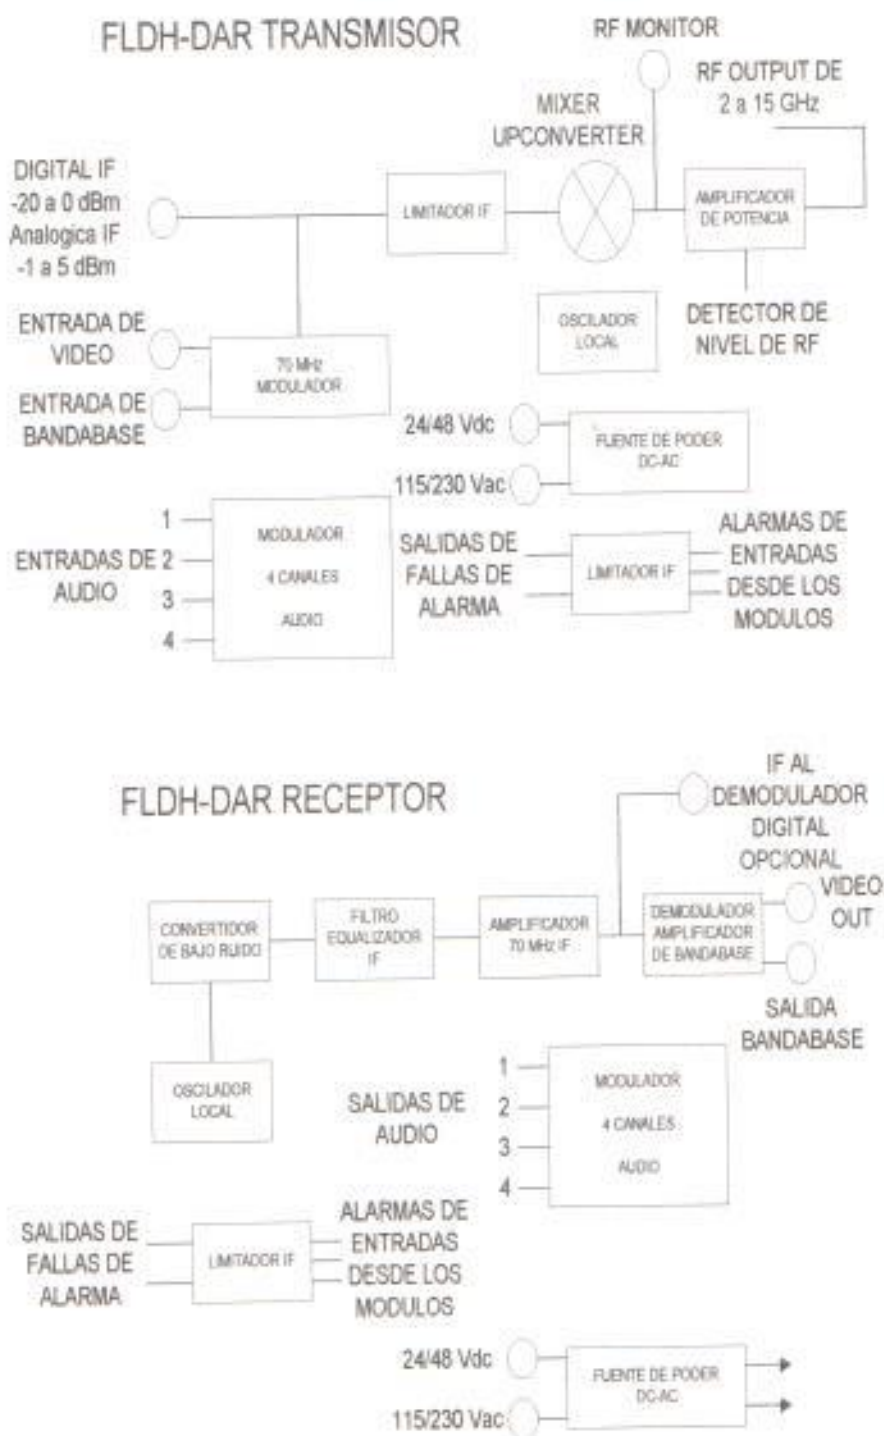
FLDH-DAR TRANSMISOR

RF MONITOR

RF OUTPUT DE 2 a 15 GHz

MIXER UPCONVERTER

DIGITAL IF -20 a 0 dBm Analogica IF -1 a 5 dBm

LIMITADOR IF

AMPLIFICADOR DE POTENCIA

DETECTOR DE NIVEL DE RF

OSCILADOR LOCAL

ENTRADA DE VIDEO

70 MHz MODULADOR

ENTRADA DE BANDABASE

24/48 Vdc

FUENTE DE PODER DC-AC

115/230 Vac

1
ENTRADAS DE 2
AUDIO
3
4

MODULADOR
4 CANALES
AUDIO

SALIDAS DE FALLAS DE ALARMA

LIMITADOR IF

ALARMAS DE ENTRADAS DESDE LOS MODULOS

FLDH-DAR RECEPTOR

IF AL DEMODULADOR DIGITAL OPCIONAL

VIDEO OUT

CONVERTIDOR DE BAJO RUIDO

FILTRO EQUALIZADOR IF

AMPLIFICADOR 70 MHz IF

DEMODULADOR AMPLIFICADOR DE BANDABASE

SALIDA BANDABASE

OSCILADOR LOCAL

SALIDAS DE AUDIO

1
2
3
4

MODULADOR
4 CANALES
AUDIO

SALIDAS DE FALLAS DE ALARMA

LIMITADOR IF

ALARMAS DE ENTRADAS DESDE LOS MODULOS

24/48 Vdc

FUENTE DE PODER DC-AC

115/230 Vac